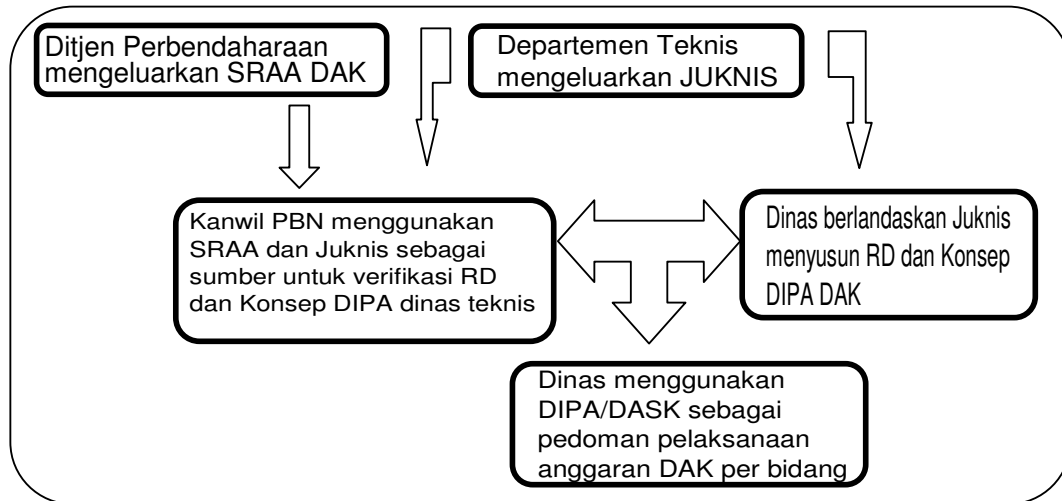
Ditjen Perbendaharaan mengeluarkan SRAA DAK

Departemen Teknis mengeluarkan JUKNIS

Kanwil PBN menggunakan SRAA dan Juknis sebagai sumber untuk verifikasi RD dan Konsep DIPA dinas teknis

Dinas berlandaskan Juknis menyusun RD dan Konsep DIPA DAK

Dinas menggunakan DIPA/DASK sebagai pedoman pelaksanaan anggaran DAK per bidang